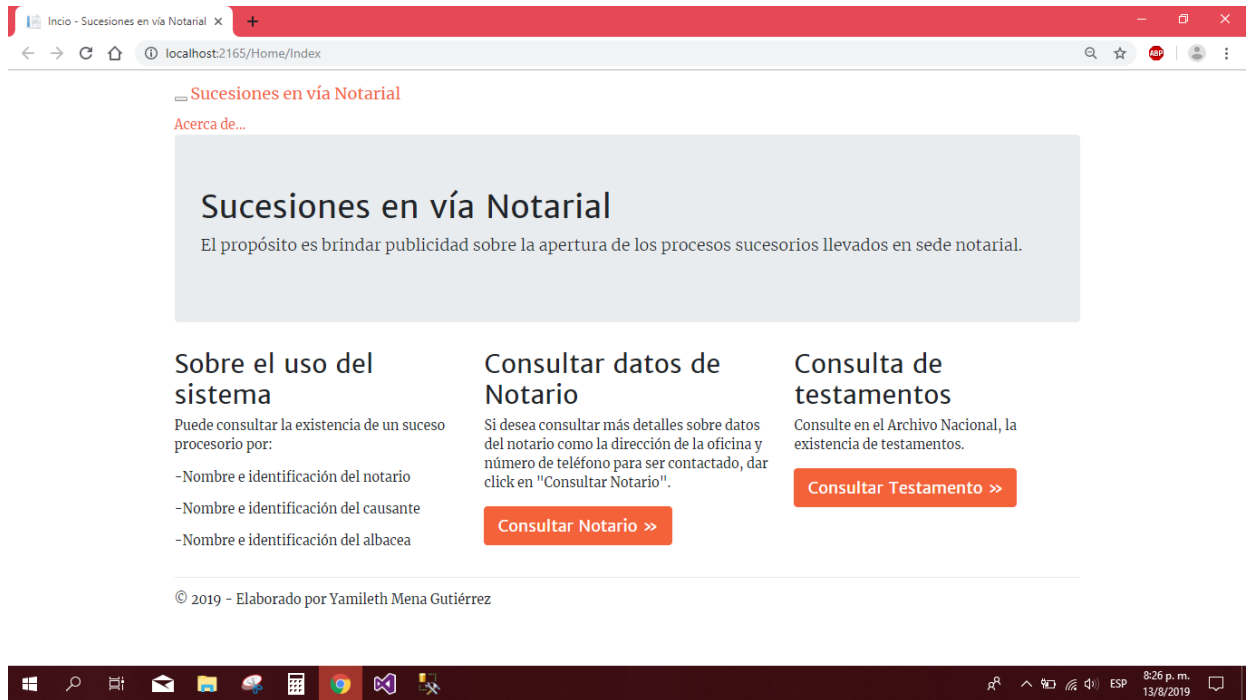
Incio - Sucesiones en vía Notarial ×

localhost:2165/Home/Index

Sucesiones en vía Notarial

Acerca de...

Sucesiones en vía Notarial

El propósito es brindar publicidad sobre la apertura de los procesos sucesorios llevados en sede notarial.

Sobre el uso del sistema

Puede consultar la existencia de un suceso procesorio por:

-Nombre e identificación del notario

-Nombre e identificación del causante

-Nombre e identificación del albacea

Consultar datos de Notario

Si desea consultar más detalles sobre datos del notario como la dirección de la oficina y número de teléfono para ser contactado, dar click en "Consultar Notario".

Consultar Notario »

Consulta de testamentos

Consulte en el Archivo Nacional, la existencia de testamentos.

Consultar Testamento »

© 2019 - Elaborado por Yamileth Mena Gutiérrez

ESP 8:26 p. m. 13/8/2019